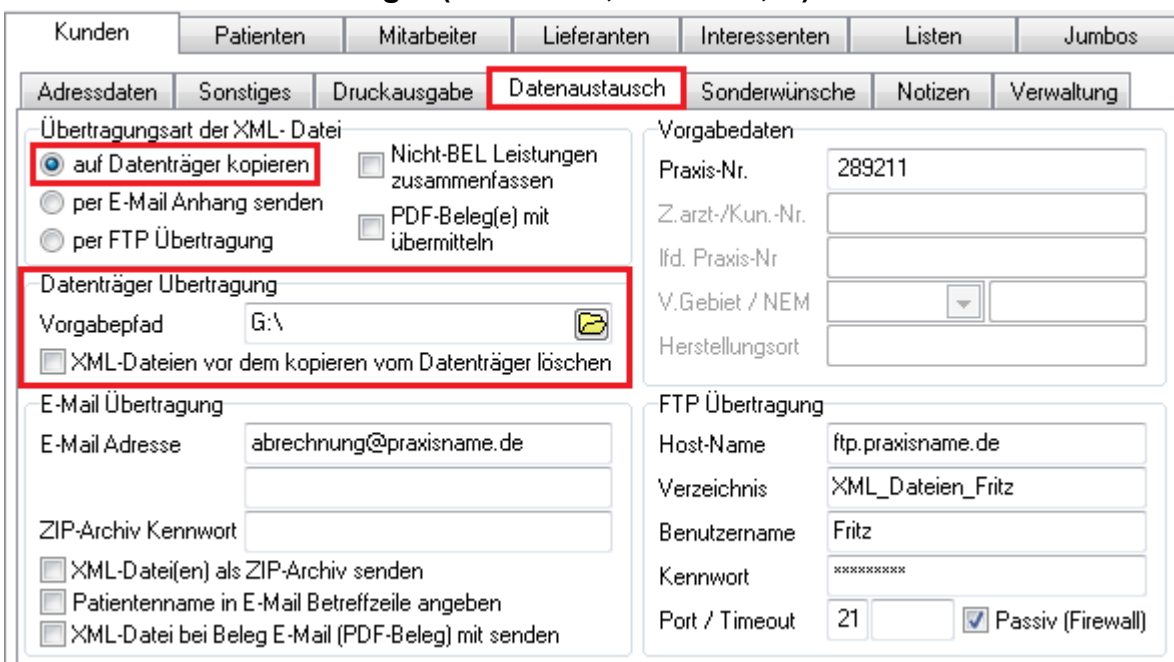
Kunden | Patienten | Mitarbeiter | Lieferanten | Interessenten | Listen | Jumbos

Adressdaten | Sonstiges | Druckausgabe | Datenaustausch | Sonderwünsche | Notizen | Verwaltung

Übertragungsart der XML- Datei
auf Datenträger kopieren
per E-Mail Anhang senden
per FTP Übertragung
Nicht-BEL Leistungen zusammenfassen
PDF-Beleg(e) mit übermitteln

Vorgabedaten
Praxis-Nr. 289211
Z.arzt-/Kun.-Nr.
lfd. Praxis-Nr
V.Gebiet / NEM
Herstellungsort

Datenträger Übertragung
Vorgabepfad G:\
XML-Dateien vor dem kopieren vom Datenträger löschen

E-Mail Übertragung
E-Mail Adresse abrechnung@praxisname.de
ZIP-Archiv Kennwort
XML-Datei(en) als ZIP-Archiv senden
Patientenname in E-Mail Betreffzeile angeben
XML-Datei bei Beleg E-Mail (PDF-Beleg) mit senden

FTP Übertragung
Host-Name ftp.praxisname.de
Verzeichnis XML_Dateien_Fritz
Benutzername Fritz
Kennwort *********
Port / Timeout 21
Passiv (Firewall)